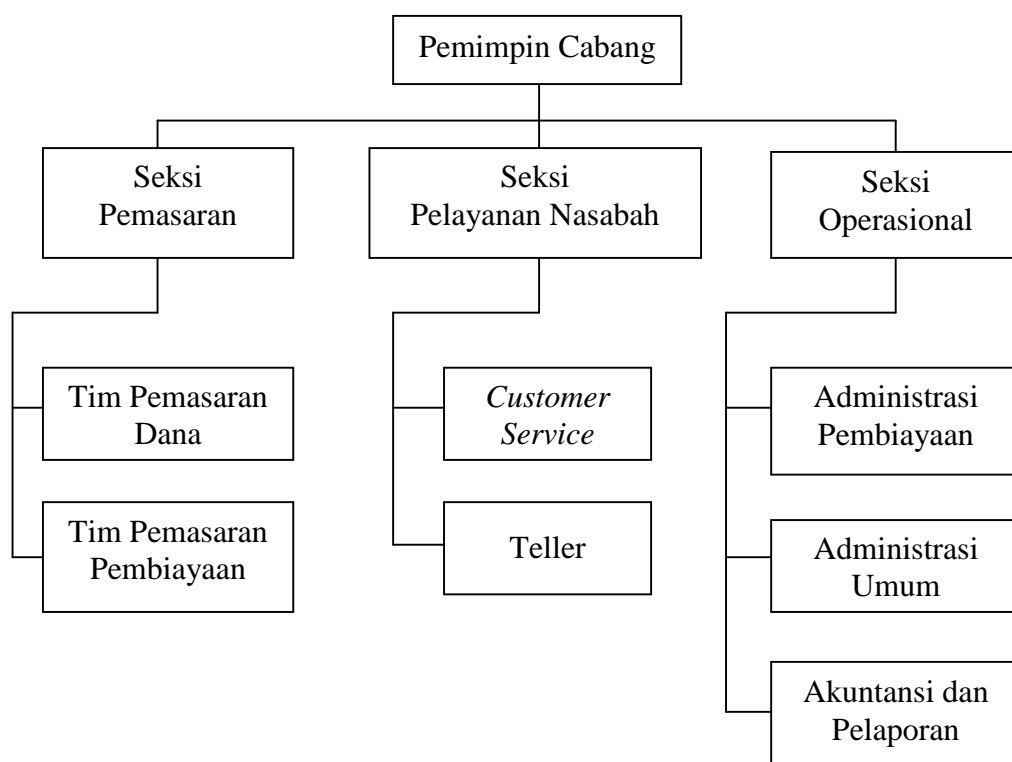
Pemimpin Cabang

Seksi Pemasaran

Seksi Pelayanan Nasabah

Seksi Operasional

Tim Pemasaran Dana

Tim Pemasaran Pembiayaan

*Customer Service*

Teller

Administrasi Pembiayaan

Administrasi Umum

Akuntansi dan Pelaporan